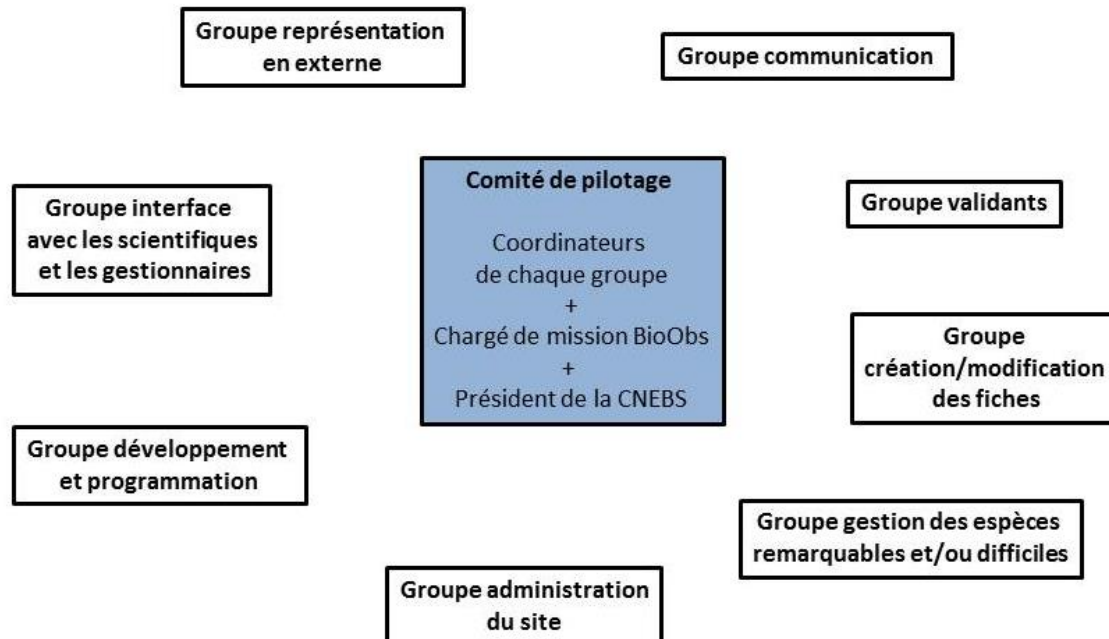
Groupe représentation en externe

Groupe communication

Groupe interface avec les scientifiques et les gestionnaires

Comité de pilotage

Coordinateurs de chaque groupe
+
Chargé de mission BioObs
+
Président de la CNEBS

Groupe validants

Groupe création/modification des fiches

Groupe développement et programmation

Groupe gestion des espèces remarquables et/ou difficiles

Groupe administration du site